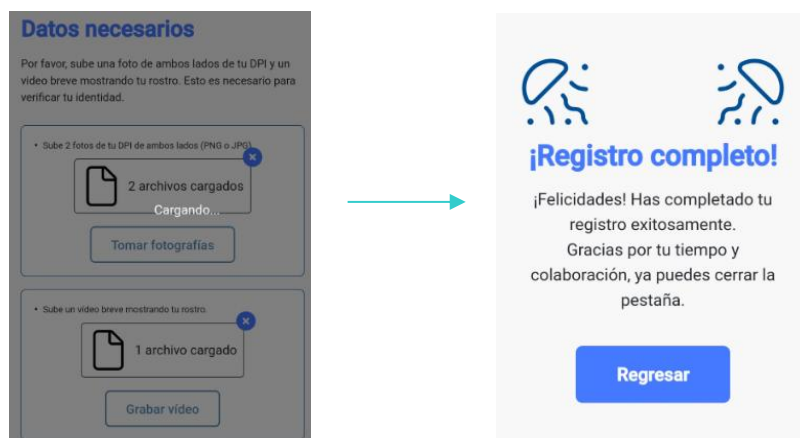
Datos necesarios

Por favor, sube una foto de ambos lados de tu DPI y un video breve mostrando tu rostro. Esto es necesario para verificar tu identidad.

• Sube 2 fotos de tu DPI de ambos lados (PNG o JPG)

2 archivos cargados

Cargando...

Tomar fotografías

• Sube un video breve mostrando tu rostro.

1 archivo cargado

Grabar vídeo

¡Registro completo!

¡Felicidades! Has completado tu registro exitosamente.
Gracias por tu tiempo y colaboración, ya puedes cerrar la pestaña.

Regresar